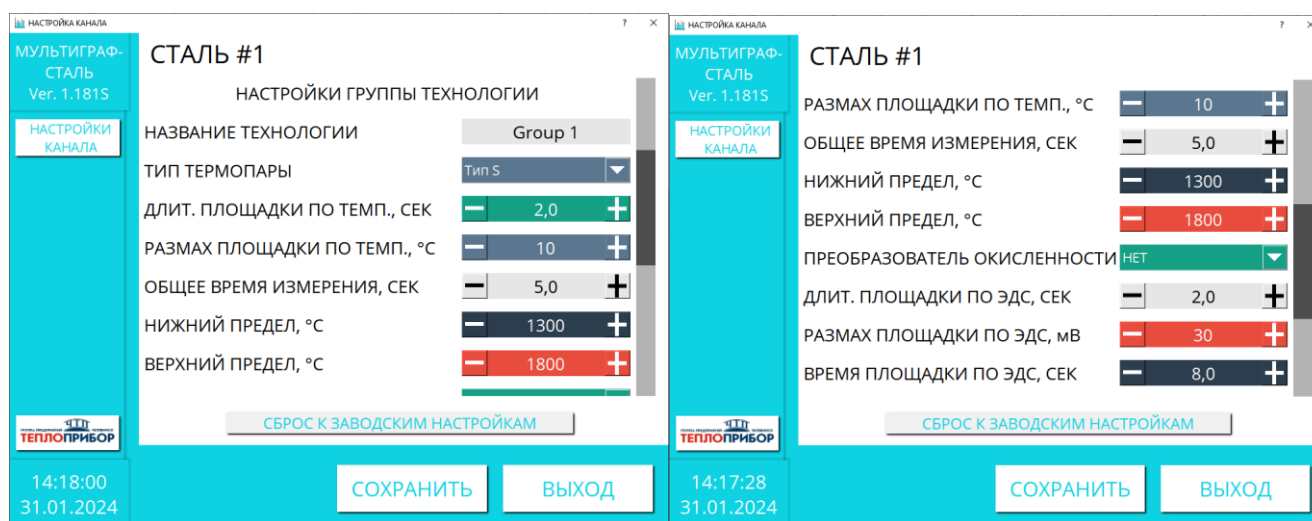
НАСТРОЙКА КАНАЛА ? ×

МУЛЬТИГРАФ-СТАЛЬ Ver. 1.181S

НАСТРОЙКИ КАНАЛА

СТАЛЬ #1

НАСТРОЙКИ ГРУППЫ ТЕХНОЛОГИИ

НАЗВАНИЕ ТЕХНОЛОГИИ Group 1

ТИП ТЕРМОПАРЫ Тип S

ДЛИТ. ПЛОЩАДКИ ПО ТЕМП., СЕК 2,0

РАЗМАХ ПЛОЩАДКИ ПО ТЕМП., °С 10

ОБЩЕЕ ВРЕМЯ ИЗМЕРЕНИЯ, СЕК 5,0

НИЖНИЙ ПРЕДЕЛ, °С 1300

ВЕРХНИЙ ПРЕДЕЛ, °С 1800

ТЕПЛОПРИБОР

СБРОС К ЗАВОДСКИМ НАСТРОЙКАМ

14:18:00
31.01.2024

СОХРАНИТЬ ВЫХОД

НАСТРОЙКА КАНАЛА ?

МУЛЬТИГРАФ-СТАЛЬ Ver. 1.181S

НАСТРОЙКИ КАНАЛА

СТАЛЬ #1

РАЗМАХ ПЛОЩАДКИ ПО ТЕМП., °С 10

ОБЩЕЕ ВРЕМЯ ИЗМЕРЕНИЯ, СЕК 5,0

НИЖНИЙ ПРЕДЕЛ, °С 1300

ВЕРХНИЙ ПРЕДЕЛ, °С 1800

ПРЕОБРАЗОВАТЕЛЬ ОКИСЛЕННОСТИ НЕТ

ДЛИТ. ПЛОЩАДКИ ПО ЭДС, СЕК 2,0

РАЗМАХ ПЛОЩАДКИ ПО ЭДС, мВ 30

ВРЕМЯ ПЛОЩАДКИ ПО ЭДС, СЕК 8,0

ТЕПЛОПРИБОР

СБРОС К ЗАВОДСКИМ НАСТРОЙКАМ

14:17:28
31.01.2024

СОХРАНИТЬ ВЫХОД